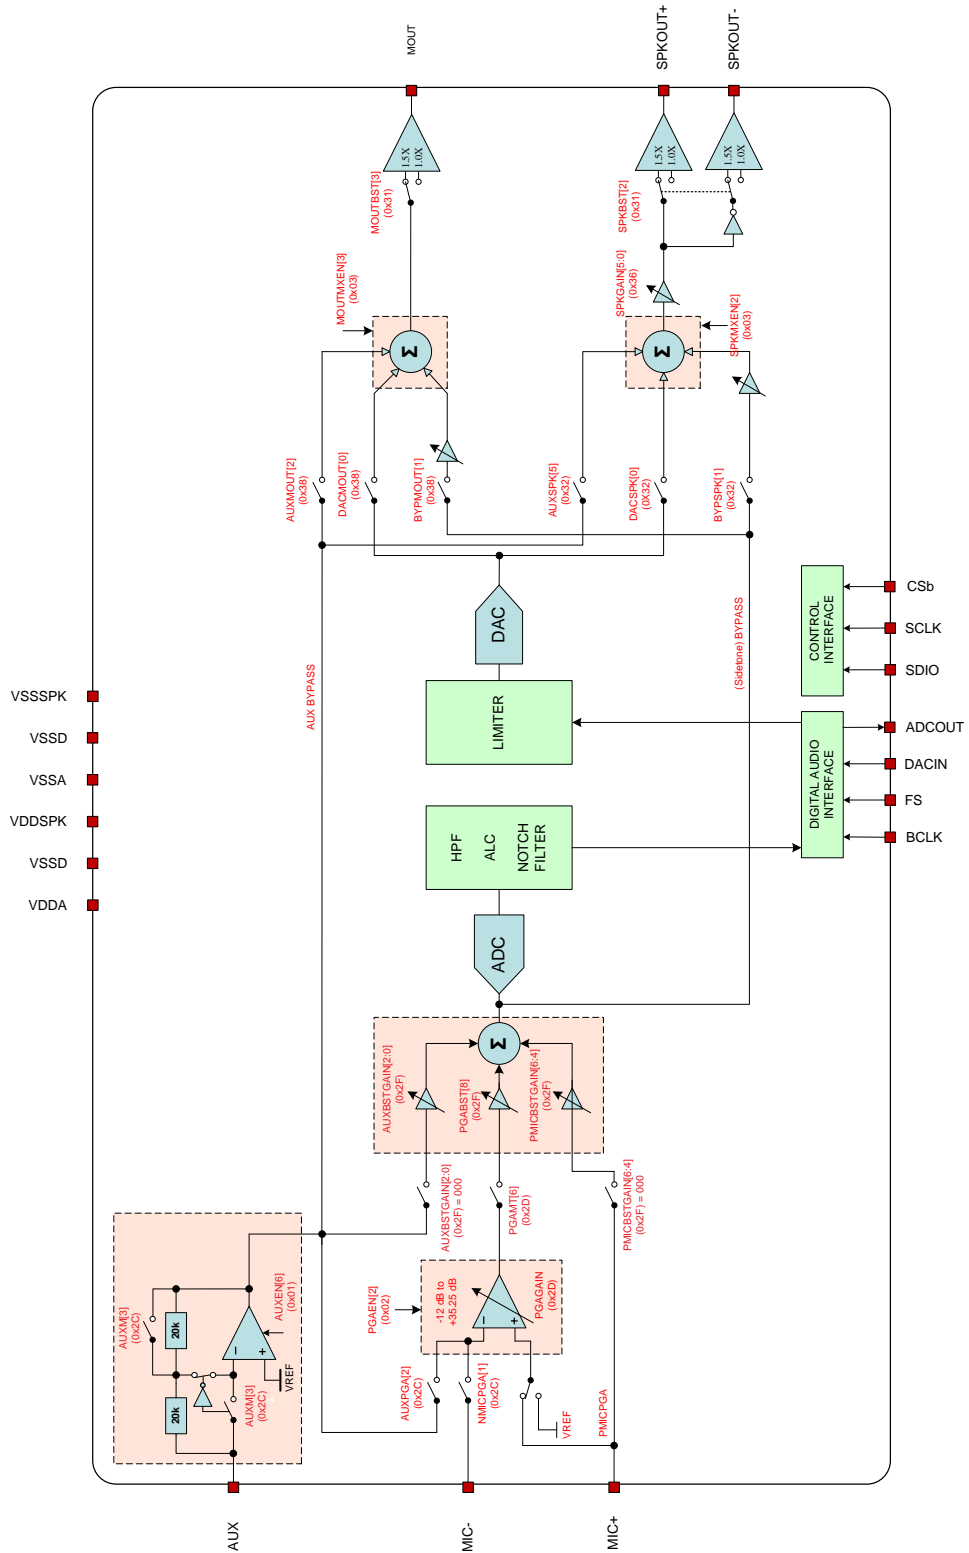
MOUT
SPKOUT+
SPKOUT-
1.5X 1.0X
1.5X 1.0X
1.5X 1.0X
MOUTBST[3] (0x31)
SPKBST[2] (0x31)
SPKGAIN[5:0] (0x36)
MOUTMXEN[3] (0x03)
SPKMXEN[2] (0x03)
Σ
Σ
AUXMOUT[2] (0x38)
DACMOUT[0] (0x38)
BYPMOUT[1] (0x38)
AUXSPK[5] (0x32)
DACSPK[0] (0X32)
BYPSPK[1] (0x32)
DAC
CONTROL INTERFACE
CSb
SCLK
SDIO
(Sidetone) BYPASS
AUX BYPASS
VSSSPK
VSSD
VSSA
VDDSPK
VSSD
VDDA
LIMITER
DIGITAL AUDIO INTERFACE
ADCOUT
DACIN
FS
BCLK
HPF
ALC
NOTCH FILTER
ADC
Σ
AUXBSTGAIN[2:0] (0x2F)
PGABST[8] (0x2F)
PMICBSTGAIN[6:4] (0x2F)
AUXBSTGAIN[2:0] (0x2F) = 000
PGAMT[6] (0x2D)
PMICBSTGAIN[6:4] (0x2F) = 000
AUXM[3] (0x2C)
20k
20k
AUXEN[6] (0x01)
VREF
AUXM[3] (0x2C)
PGAEN[2] (0x02)
-12 dB to +35.25 dB
PGAGAIN (0x2D)
AUXPGA[2] (0x2C)
NMICPGA[1] (0x2C)
VREF
PMICPGA
AUX
MIC-
MIC+